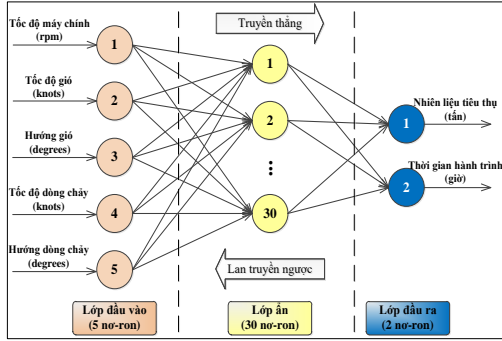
Tốc độ máy chính
(rpm)

Tốc độ gió
(knots)

Hướng gió
(degrees)

Tốc độ dòng chảy
(knots)

Hướng dòng chảy
(degrees)

1
2
3
4
5

Truyền thẳng

1
2
⋮
30

Lan truyền ngược

Nhiên liệu tiêu thụ
(tấn)

Thời gian hành trình
(giờ)

1
2

Lớp đầu vào
(5 nơ-ron)

Lớp ẩn
(30 nơ-ron)

Lớp đầu ra
(2 nơ-ron)